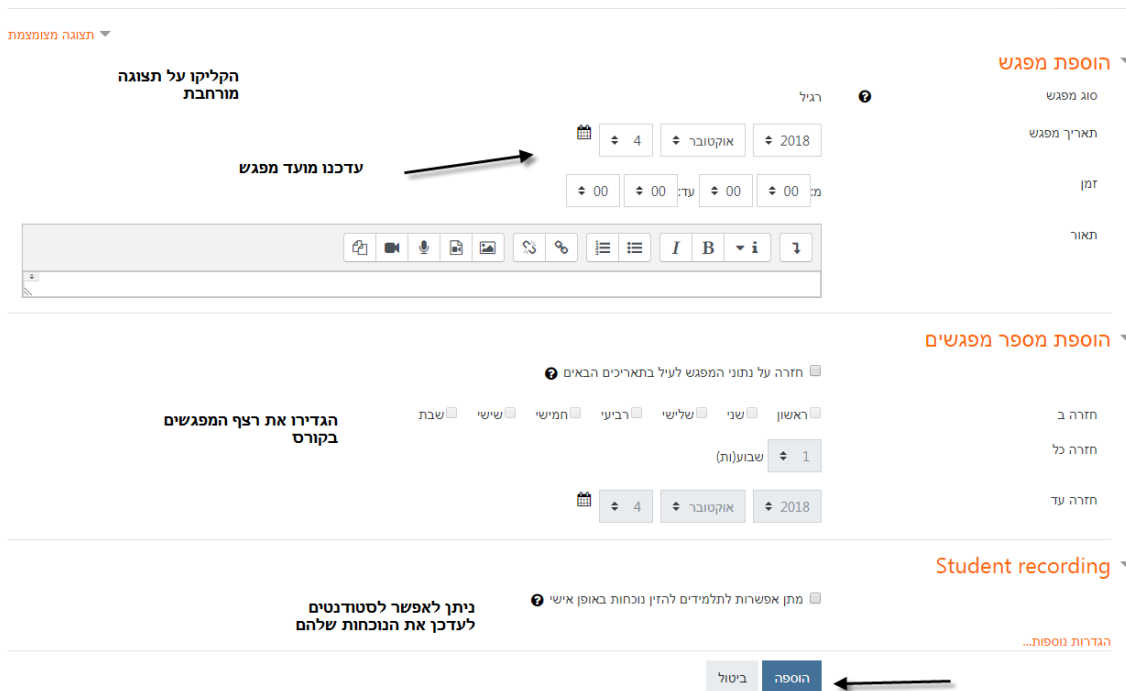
תצוגה מצומצמת

הוספת מפגש

הקליקו על תצוגה מורחבת

סוג מפגש
רגיל

תאריך מפגש
2018 אוקטובר 4

עדכנו מועד מפגש

זמן
מ: 00 00 עד: 00 00

תאור

הוספת מספר מפגשים

חזרה על נתוני המפגש לעיל בתאריכים הבאים

הגדירו את רצף המפגשים בקורס

חזרה ב
ראשון שני שלישי רביעי חמישי שישי שבת

חזרה כל
1 שבוע(ות)

חזרה עד
2018 אוקטובר 4

Student recording

מתן אפשרות לתלמידים להזין נוכחות באופן אישי

ניתן לאפשר לסטודנטים לעדכן את הנוכחות שלהם

הגדרות נוספות...

הוספה ביטול